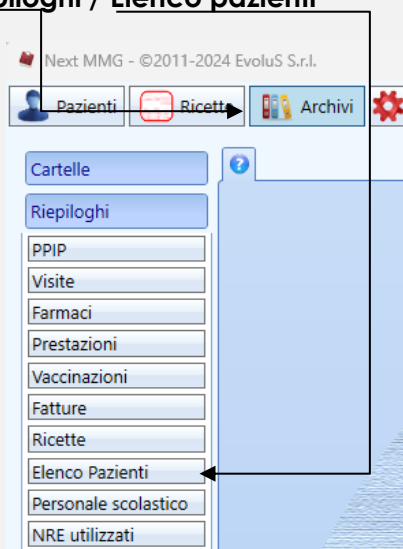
piloghi / Elenco pazienti

Next MMG - ©2011-2024 EvoluS S.r.l.

Pazienti
Ricette
Archivi

Cartelle
Riepiloghi
PPIP
Visite
Farmaci
Prestazioni
Vaccinazioni
Fatture
Ricette
Elenco Pazienti
Personale scolastico
NRE utilizzati